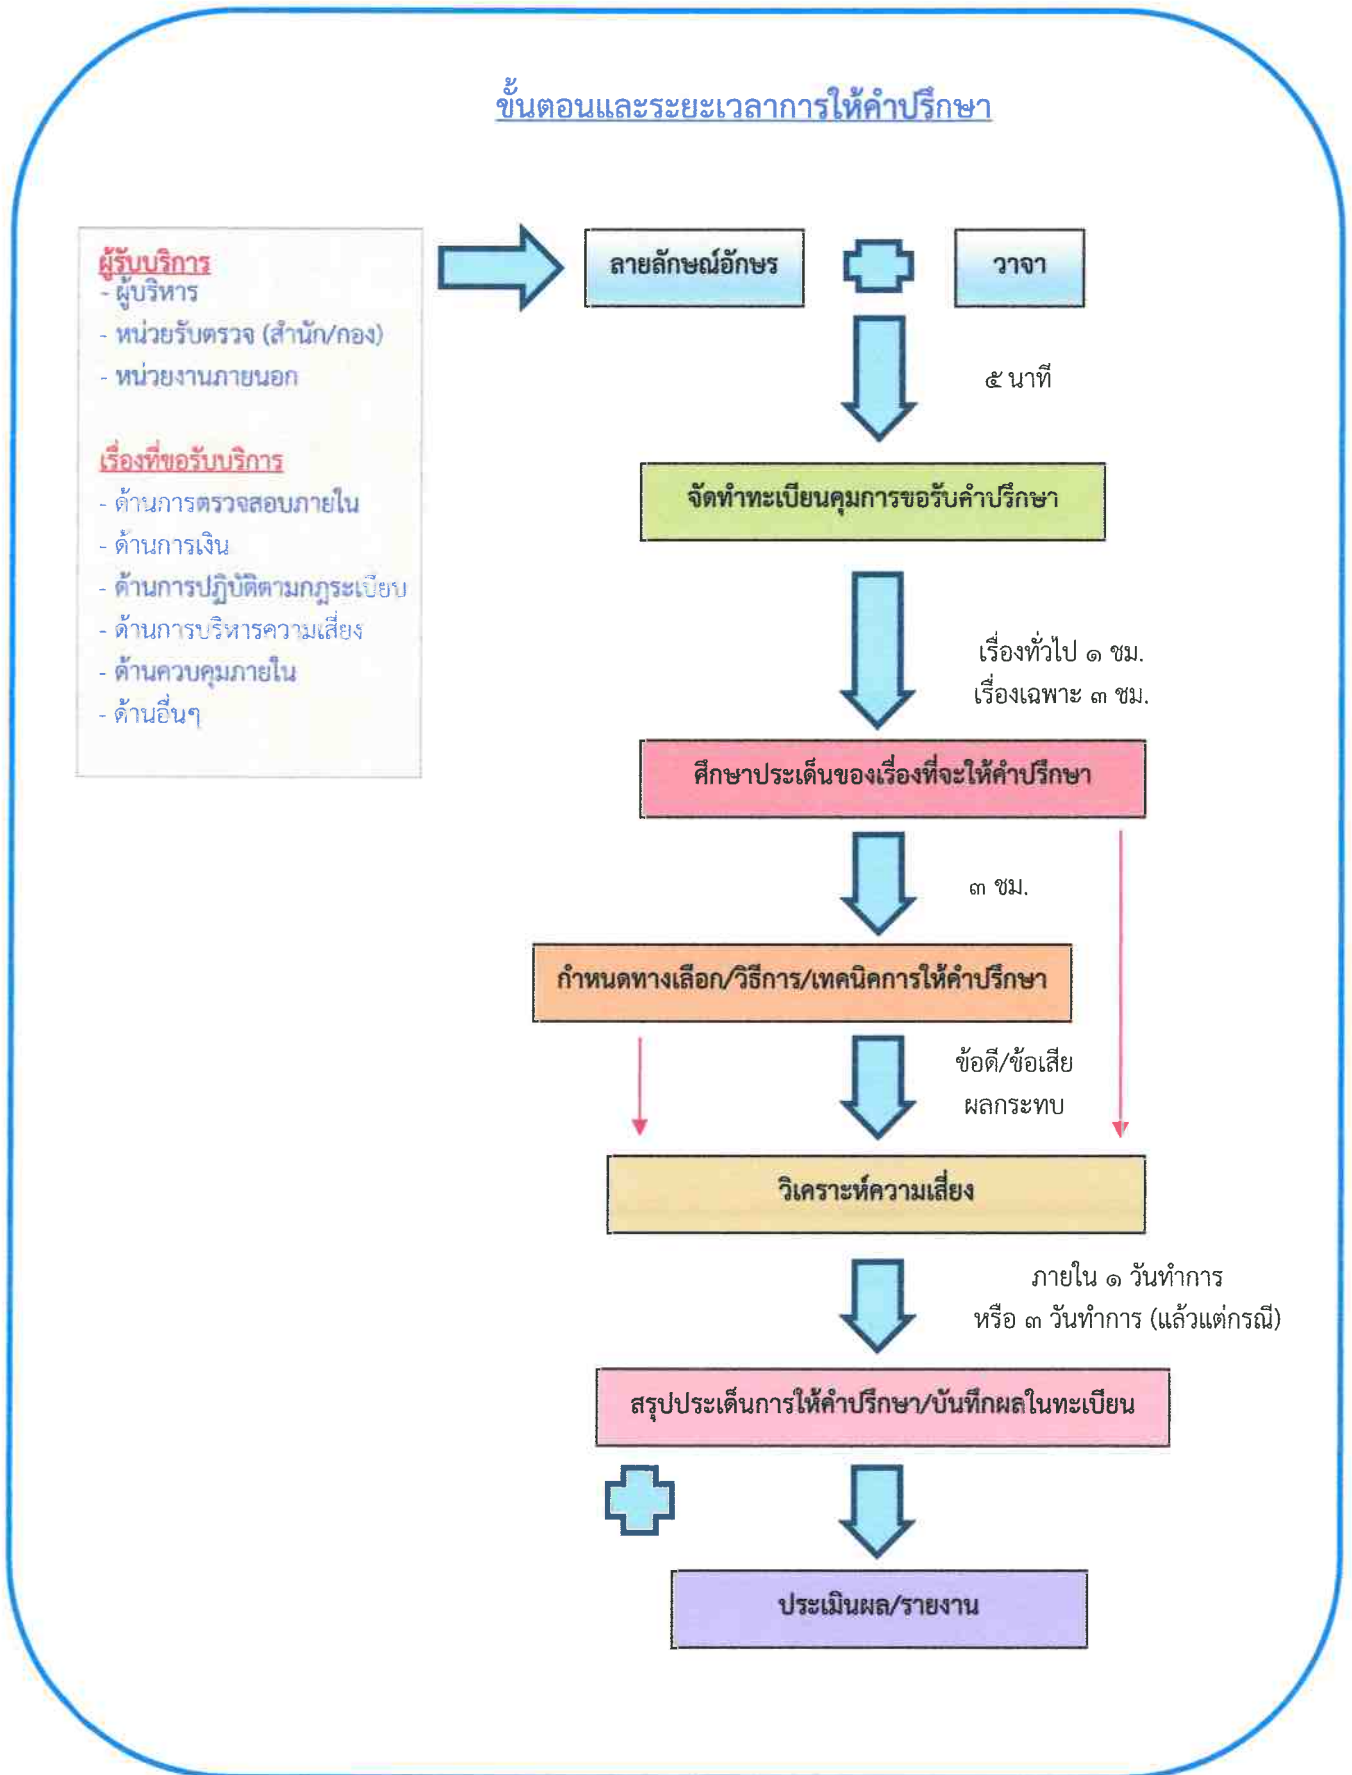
ขั้นตอนและระยะเวลาการให้คำปรึกษา

ผู้รับบริการ
- ผู้บริหาร
- หน่วยรับตรวจ (สำนัก/กอง)
- หน่วยงานภายนอก

เรื่องที่ขอรับบริการ
- ด้านการตรวจสอบภายใน
- ด้านการเงิน
- ด้านการปฏิบัติตามกฎระเบียบ
- ด้านการบริหารความเสี่ยง
- ด้านควบคุมภายใน
- ด้านอื่นๆ

ลายลักษณ์อักษร

วาจา

๕ นาที

จัดทำทะเบียนคุมการขอรับคำปรึกษา

เรื่องทั่วไป ๑ ชม.
เรื่องเฉพาะ ๓ ชม.

ศึกษาประเด็นของเรื่องที่จะให้คำปรึกษา

๓ ชม.

กำหนดทางเลือก/วิธีการ/เทคนิคการให้คำปรึกษา

ข้อดี/ข้อเสีย
ผลกระทบ

วิเคราะห์ความเสี่ยง

ภายใน ๑ วันทำการ
หรือ ๓ วันทำการ (แล้วแต่กรณี)

สรุปประเด็นการให้คำปรึกษา/บันทึกผลในทะเบียน

ประเมินผล/รายงาน